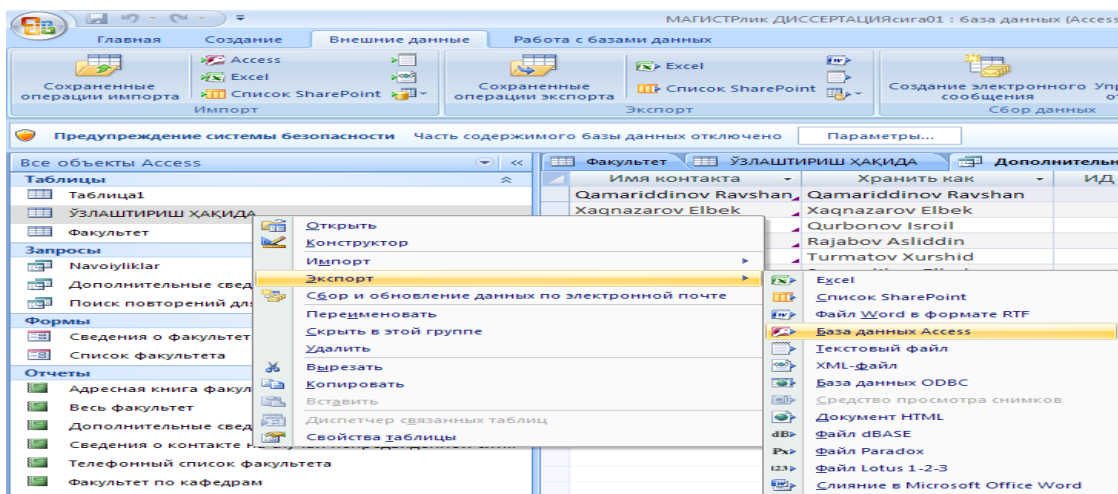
МАГИСТРлик ДИССЕРТАЦИЯсига01 : база данных (Access

Главная Создание Внешние данные Работа с базами данных

Сохраненные операции импорта
Access
Excel
Список SharePoint
Импорт

Сохраненные операции экспорта
Excel
Список SharePoint
Экспорт

Создание электронного сообщения
Сбор данных

Предупреждение системы безопасности Часть содержимого базы данных отключено Параметры...

Все объекты Access
Таблицы
Таблица1
ЎЗЛАШТИРИШ ҲАҚИДА
Факультет
Запросы
Navoiyliklar
Дополнительные свед
Поиск повторений дл
Формы
Сведения о факультет
Список факультета
Отчеты
Адресная книга факул
Весь факультет
Дополнительные свед
Сведения о контакте н
Телефонный список факультета
Факультет по кафедрам

Факультет ЎЗЛАШТИРИШ ҲАҚИДА Дополнительн

| Имя контакта | Хранить как | ИД |
|---|---|---|
| Qamariddinov Ravshan | Qamariddinov Ravshan | |
| Xaqnazarov Elbek | Xaqnazarov Elbek | |
| | Qurbonov Isroil | |
| | Rajabov Asliddin | |
| | Turmatov Xurshid | |

Открыть
Конструктор
Импорт
Экспорт
Сбор и обновление данных по электронной почте
Переименовать
Скрыть в этой группе
Удалить
Вырезать
Копировать
Вставить
Диспетчер связанных таблиц
Свойства таблицы

Excel
Список SharePoint
Файл Word в формате RTF
База данных Access
Текстовый файл
XML-файл
База данных ODBC
Средство просмотра снимков
Документ HTML
Файл dBASE
Файл Paradox
Файл Lotus 1-2-3
Слияние в Microsoft Office Word